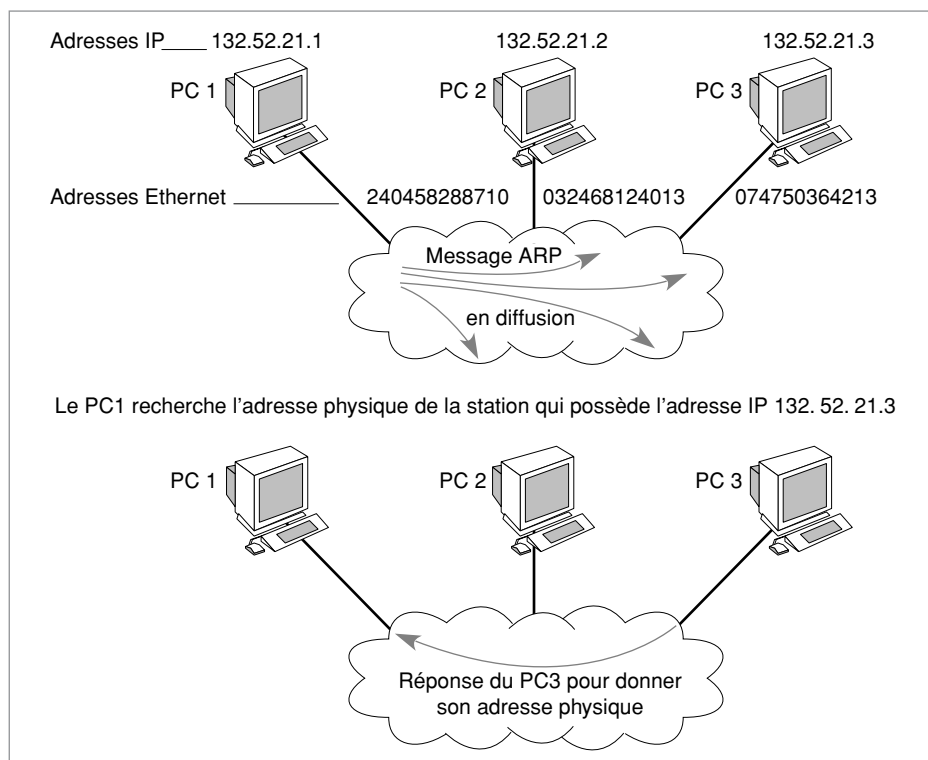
Adresses IP 132.52.21.1

132.52.21.2

132.52.21.3

PC 1

PC 2

PC 3

Adresses Ethernet

240458288710

032468124013

074750364213

Message ARP

en diffusion

Le PC1 recherche l’adresse physique de la station qui possède l’adresse IP 132. 52. 21.3

PC 1

PC 2

PC 3

Réponse du PC3 pour donner son adresse physique